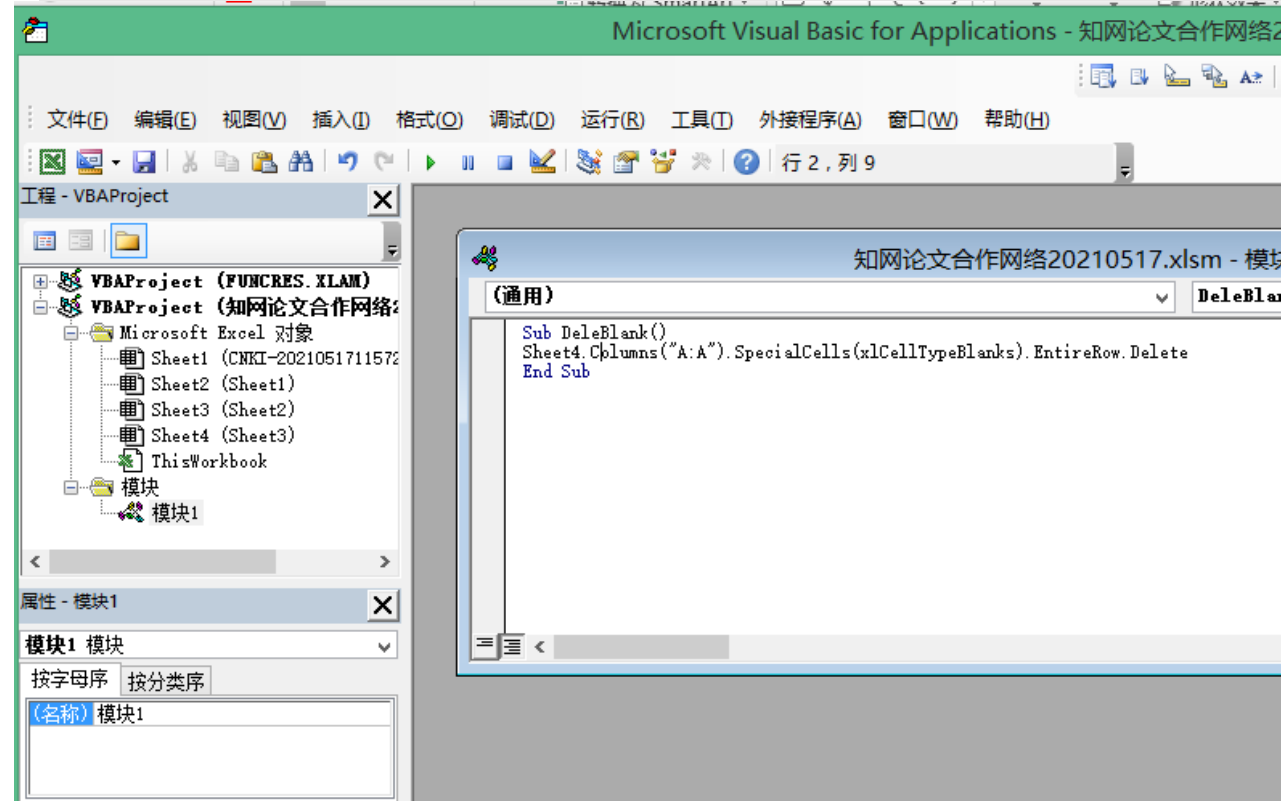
Microsoft Visual Basic for Applications - 知网论文合作网络2

文件(F) 编辑(E) 视图(V) 插入(I) 格式(O) 调试(D) 运行(R) 工具(T) 外接程序(A) 窗口(W) 帮助(H)

行 2，列 9

工程 - VBAProject

VBAProject (FUNCRES.XLAM)
VBAProject (知网论文合作网络2
Microsoft Excel 对象
Sheet1 (CNKI-2021051711572
Sheet2 (Sheet1)
Sheet3 (Sheet2)
Sheet4 (Sheet3)
ThisWorkbook
模块
模块1

属性 - 模块1

模块1 模块

按字母序 按分类序

(名称) 模块1

知网论文合作网络20210517.xlsm - 模块

(通用)

DeleBlan

Sub DeleBlank()
Sheet4.Columns("A:A").SpecialCells(xlCellTypeBlanks).EntireRow.Delete
End Sub